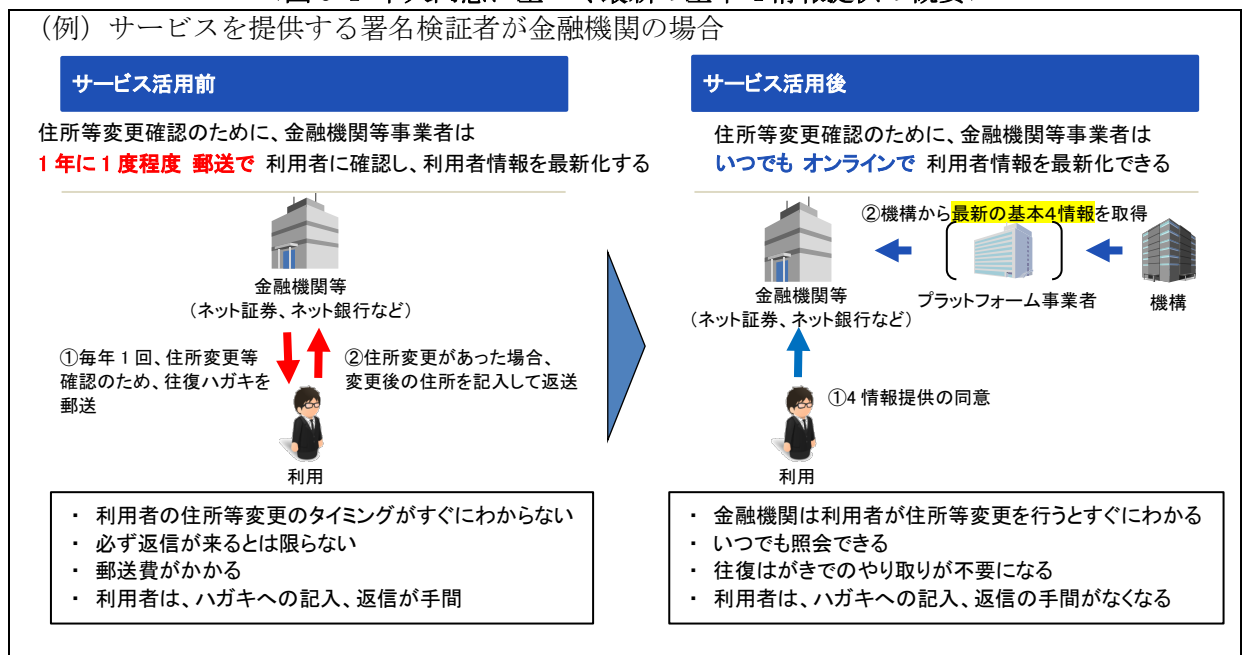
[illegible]

（例）サービスを提供する署名検証者が金融機関の場合

サービス活用前

住所等変更確認のために、金融機関等事業者は
1 年に 1 度程度 郵送で 利用者に確認し、利用者情報を最新化する

金融機関等
（ネット証券、ネット銀行など）

①毎年 1 回、住所変更等確認のため、往復ハガキを郵送

②住所変更があった場合、変更後の住所を記入して返送

利用

・ 利用者の住所等変更のタイミングがすぐにわからない
・ 必ず返信が来るとは限らない
・ 郵送費がかかる
・ 利用者は、ハガキへの記入、返信が手間

サービス活用後

住所等変更確認のために、金融機関等事業者は
いつでも オンラインで 利用者情報を最新化できる

②機構から最新の基本 4 情報を取得

金融機関等
（ネット証券、ネット銀行など）

プラットフォーム事業者

機構

①4 情報提供の同意

利用

・ 金融機関は利用者が住所等変更を行うとすぐにわかる
・ いつでも照会できる
・ 往復はがきでのやり取りが不要になる
・ 利用者は、ハガキへの記入、返信の手間がなくなる